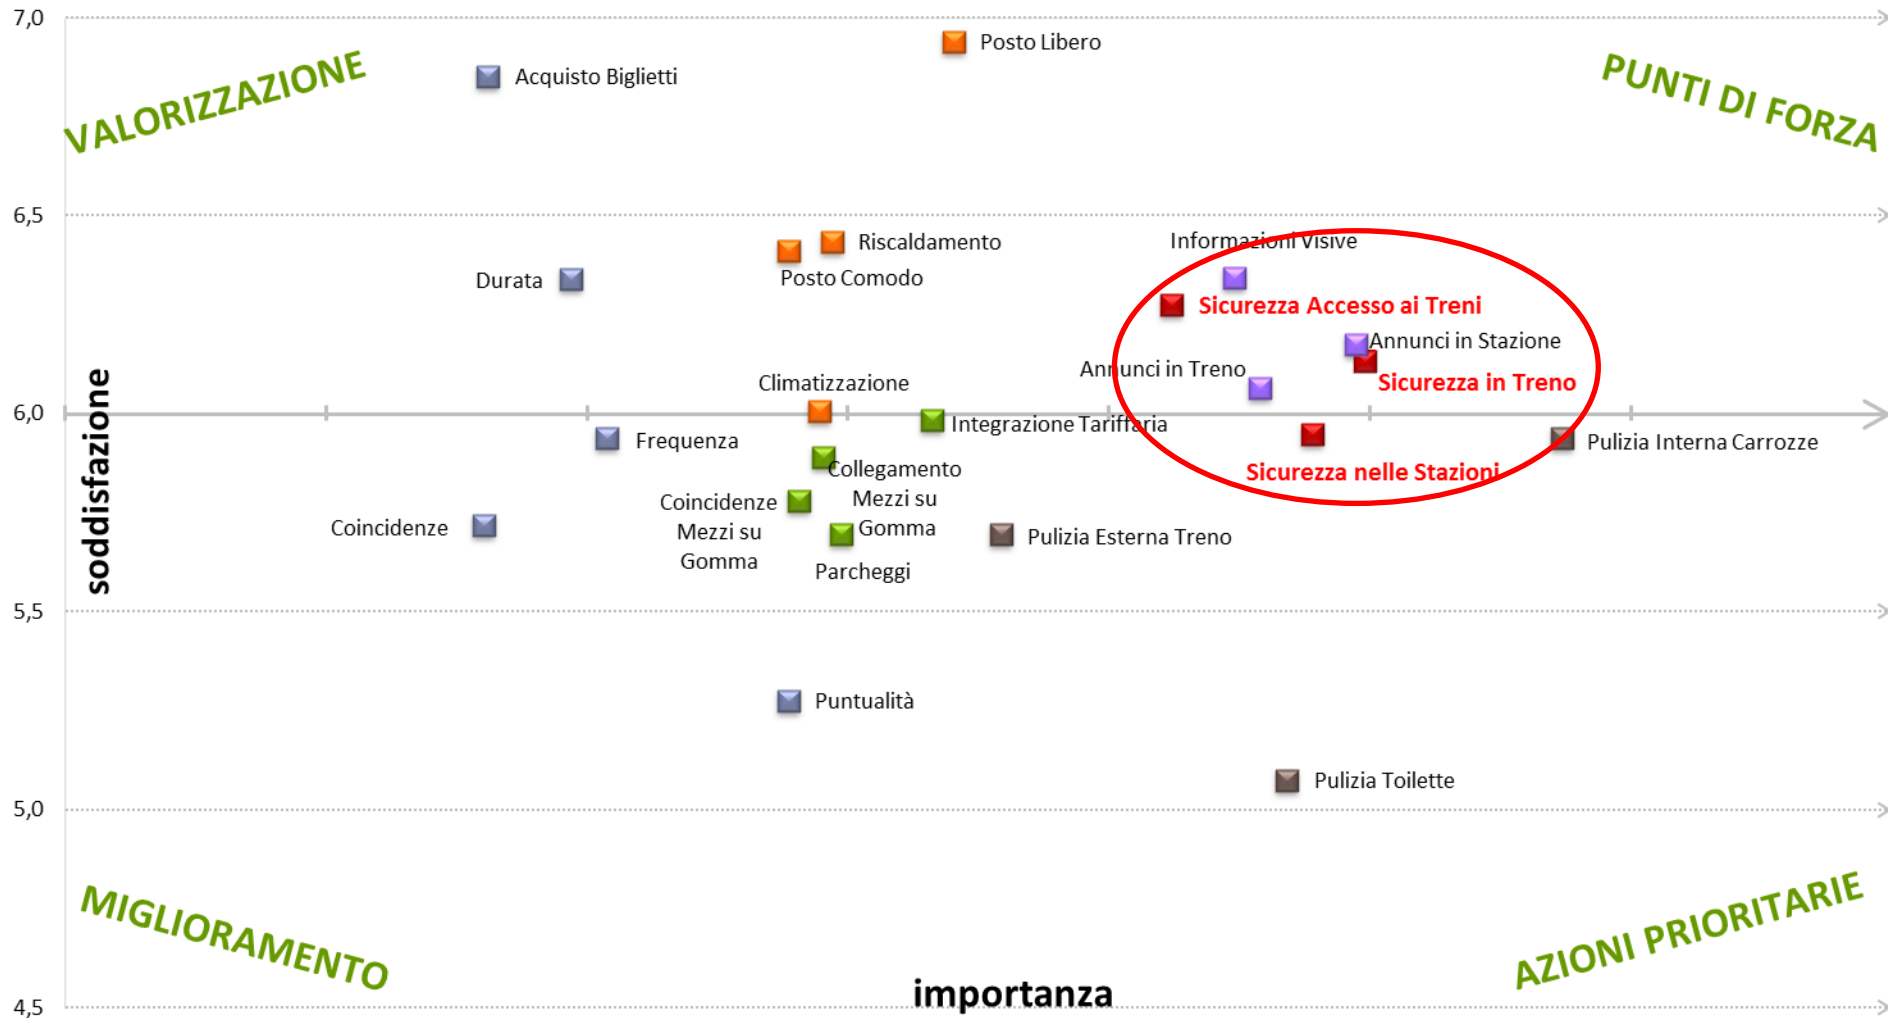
7,0
6,5
6,0
5,5
5,0
4,5

VALORIZZAZIONE

PUNTI DI FORZA

MIGLIORAMENTO

AZIONI PRIORITARIE

soddisfazione

importanza

Posto Libero
Acquisto Biglietti
Riscaldamento
Posto Comodo
Durata
Informazioni Visive
Sicurezza Accesso ai Treni
Annunci in Stazione
Annunci in Treno
Sicurezza in Treno
Climatizzazione
Integrazione Tariffaria
Frequenza
Pulizia Interna Carrozze
Collegamento Mezzi su Gomma
Sicurezza nelle Stazioni
Coincidenze Mezzi su Gomma
Coincidenze
Pulizia Esterna Treno
Parcheggi
Puntualità
Pulizia Toilette